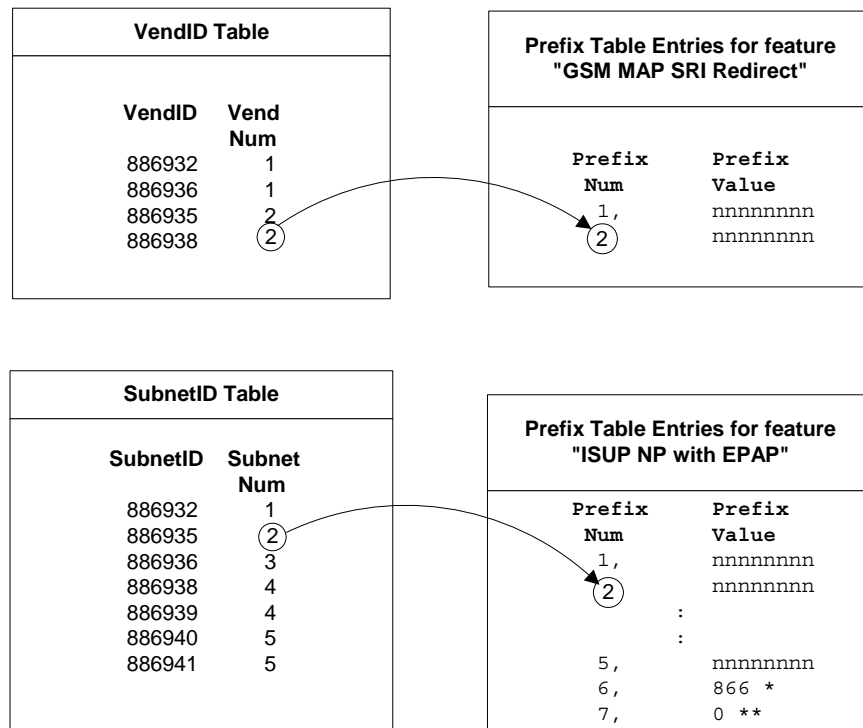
VendID Table

| VendID | Vend Num |
|---|---|
| 886932 | 1 |
| 886936 | 1 |
| 886935 | 2 |
| 886938 | 2 |

Prefix Table Entries for feature "GSM MAP SRI Redirect"

| Prefix Num | Prefix Value |
|---|---|
| 1, | nnnnnnnn |
| 2 | nnnnnnnn |

SubnetID Table

| SubnetID | Subnet Num |
|---|---|
| 886932 | 1 |
| 886935 | 2 |
| 886936 | 3 |
| 886938 | 4 |
| 886939 | 4 |
| 886940 | 5 |
| 886941 | 5 |

Prefix Table Entries for feature "ISUP NP with EPAP"

| Prefix Num | Prefix Value |
|---|---|
| 1, | nnnnnnnn |
| 2 | nnnnnnnn |
| : | |
| : | |
| 5, | nnnnnnnn |
| 6, | 866 * |
| 7, | 0 ** |